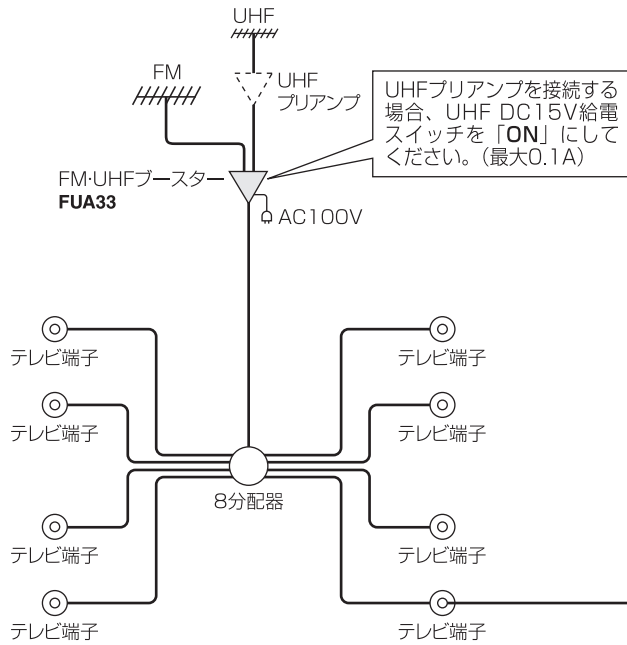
UHF

FM

UHF
プリアンプ

UHFプリアンプを接続する場合、UHF DC15V給電スイッチを「ON」にしてください。(最大0.1A)

FM·UHFブースター
FUA33

AC100V

テレビ端子

テレビ端子

テレビ端子

テレビ端子

8分配器

テレビ端子

テレビ端子

テレビ端子

テレビ端子